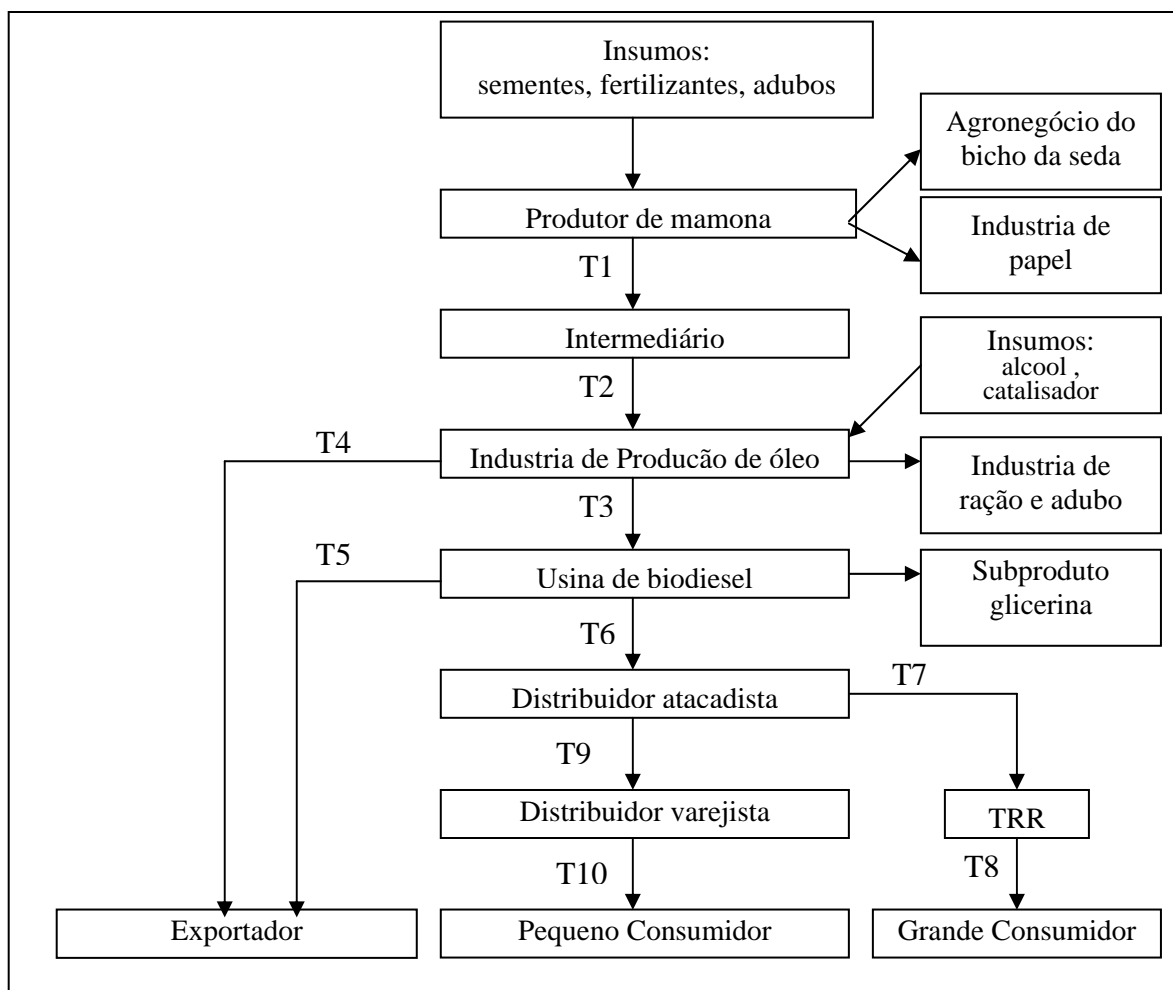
Insumos:
sementes, fertilizantes, adubos

Agronegócio do bicho da seda

Produtor de mamona

Industria de papel

T1

Intermediário

Insumos:
alcool , catalisador

T2

T4

Industria de Producão de óleo

Industria de ração e adubo

T3

T5

Usina de biodiesel

Subproduto glicerina

T6

Distribuidor atacadista

T7

T9

Distribuidor varejista

TRR

T10

T8

Exportador

Pequeno Consumidor

Grande Consumidor